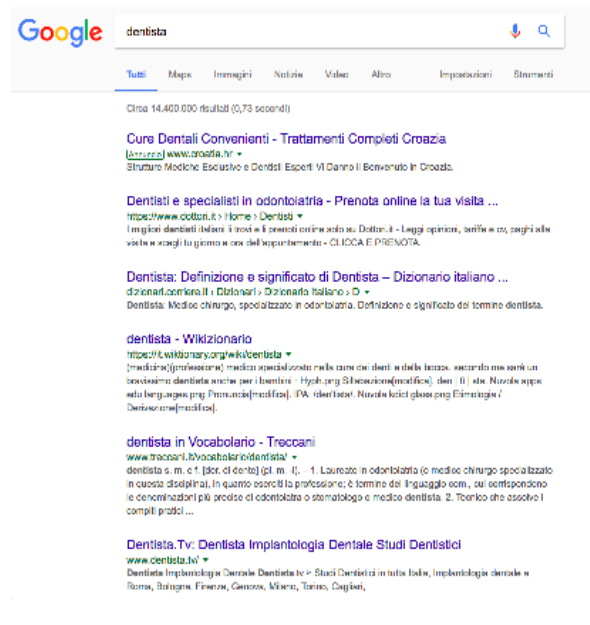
Google

dentista

Tutti Maps Immagini Notizie Video Altro Impostazioni Strumenti

Circa 14.400.000 risultati (0,73 secondi)

Cure Dentali Convenienti - Trattamenti Completi Croazia
Annuncio www.croazia.hr ▾
Strutture Mediche Esclusive e Dentisti Esperti Vi Danno il Benvenuto in Croazia.

Dentisti e specialisti in odontoiatria - Prenota online la tua visita ...
https://www.dottori.it › Home › Dentisti ▾
I migliori dentisti italiani li trovi e li prenoti online solo su Dottori.it - Leggi opinioni, tariffe e cv, paghi alla visita e scegli tu giorno e ora dell'appuntamento - CLICCA E PRENOTA.

Dentista: Definizione e significato di Dentista – Dizionario italiano ...
dizionari.corriere.it › Dizionari › Dizionario Italiano › D ▾
Dentista: Medico chirurgo, specializzato in odontoiatria. Definizione e significato del termine dentista.

dentista - Wikizionario
https://it.wiktionary.org/wiki/dentista ▾
(medicina) (professione) medico specializzato nella cura dei denti e della bocca. secondo me sarà un bravissimo dentista anche per i bambini · Hyph.png Sillabazione(modifica). den | ti | sta. Nuvola apps edu languages.png Pronuncia(modifica). IPA: /den'tista/. Nuvola kdict glass.png Etimologia / Derivazione(modifica).

dentista in Vocabolario - Treccani
www.treccani.it/vocabolario/dentista/ ▾
dentista s. m. e f. [der. di dente] (pl. m. -i). – 1. Laureato in odontoiatria (o medico chirurgo specializzato in questa disciplina), in quanto esercita la professione; è termine del linguaggio com., cui corrispondono le denominazioni più precise di odontoiatra o stomatologo e medico dentista. 2. Tecnico che assolve i compiti pratici ...

Dentista.Tv: Dentista Implantologia Dentale Studi Dentistici
www.dentista.tv/ ▾
Dentista Implantologia Dentale Dentista.tv ➢ Studi Dentistici in tutta Italia, Implantologia dentale a Roma, Bologna, Firenze, Genova, Milano, Torino, Cagliari,